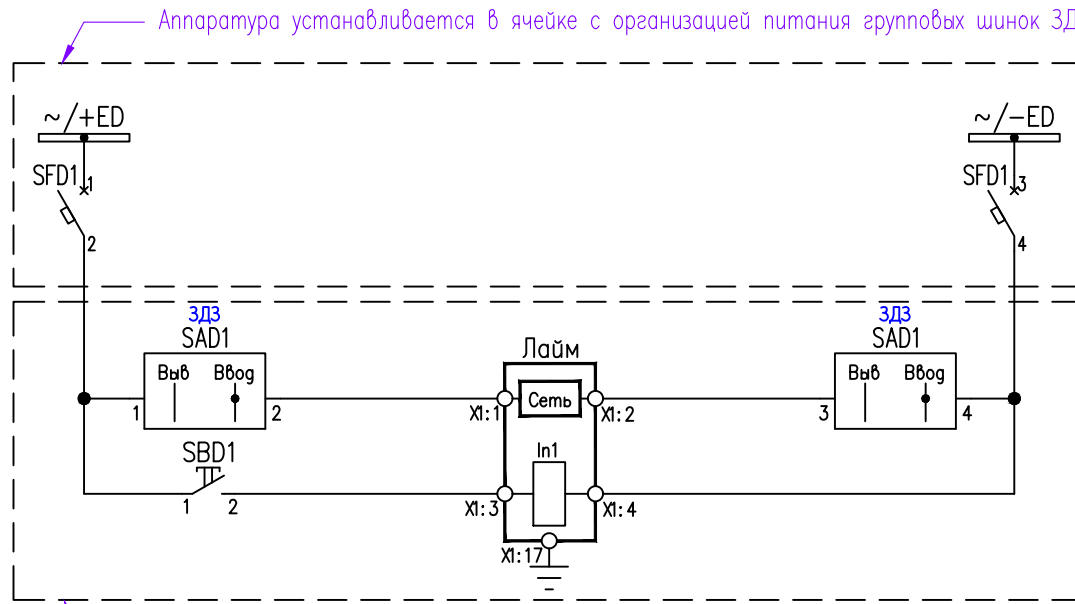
Аппаратура устанавливается в ячейке с организацией питания групповых шинок ЗД

~/+ED
SFD1
1
2

~/–ED
SFD1
3
4

ЗДЗ
SAD1
Выв
Ввод
1
2

Лайм
Сеть
X1:1
X1:2
In1
X1:3
X1:4
X1:17

ЗДЗ
SAD1
Выв
Ввод
3
4

SBD1
1
2